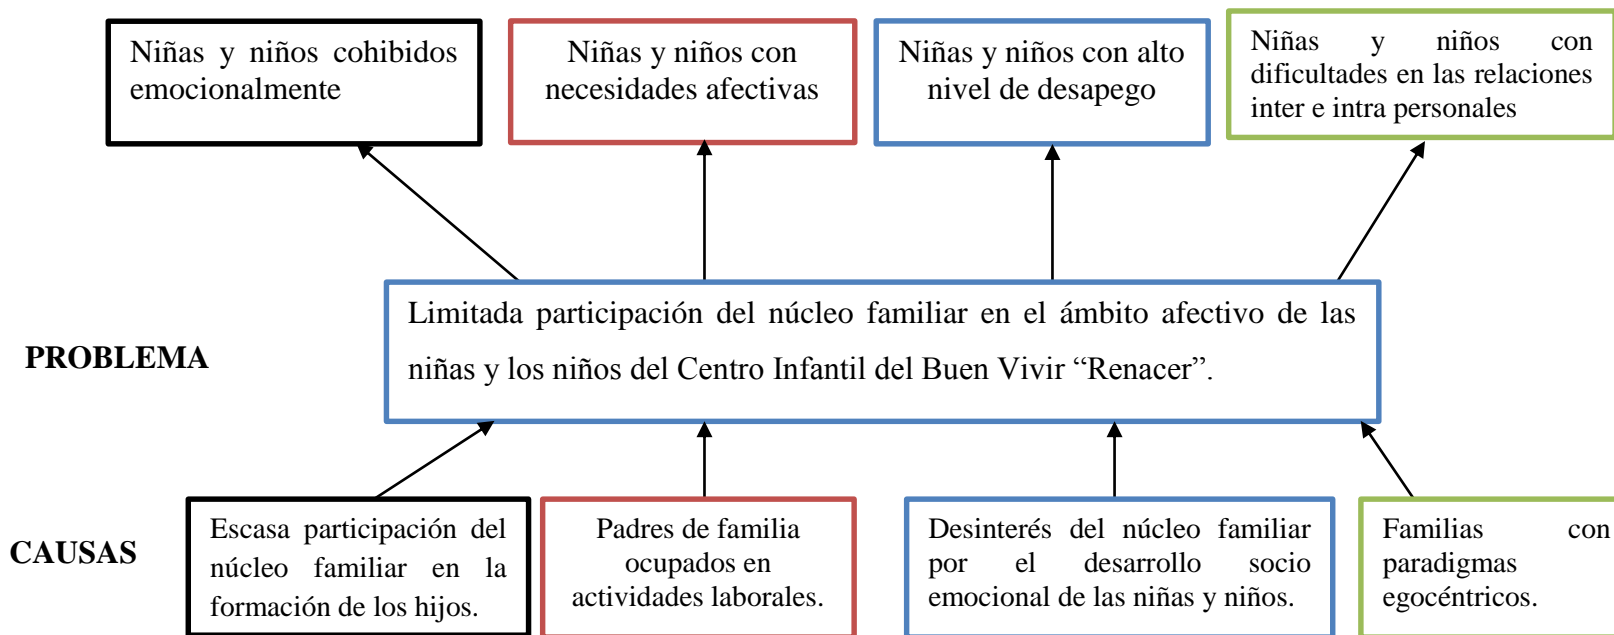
Niñas y niños cohibidos emocionalmente

Niñas y niños con necesidades afectivas

Niñas y niños con alto nivel de desapego

Niñas y niños con dificultades en las relaciones inter e intra personales

PROBLEMA

Limitada participación del núcleo familiar en el ámbito afectivo de las niñas y los niños del Centro Infantil del Buen Vivir "Renacer".

CAUSAS

Escasa participación del núcleo familiar en la formación de los hijos.

Padres de familia ocupados en actividades laborales.

Desinterés del núcleo familiar por el desarrollo socio emocional de las niñas y niños.

Familias con paradigmas egocéntricos.